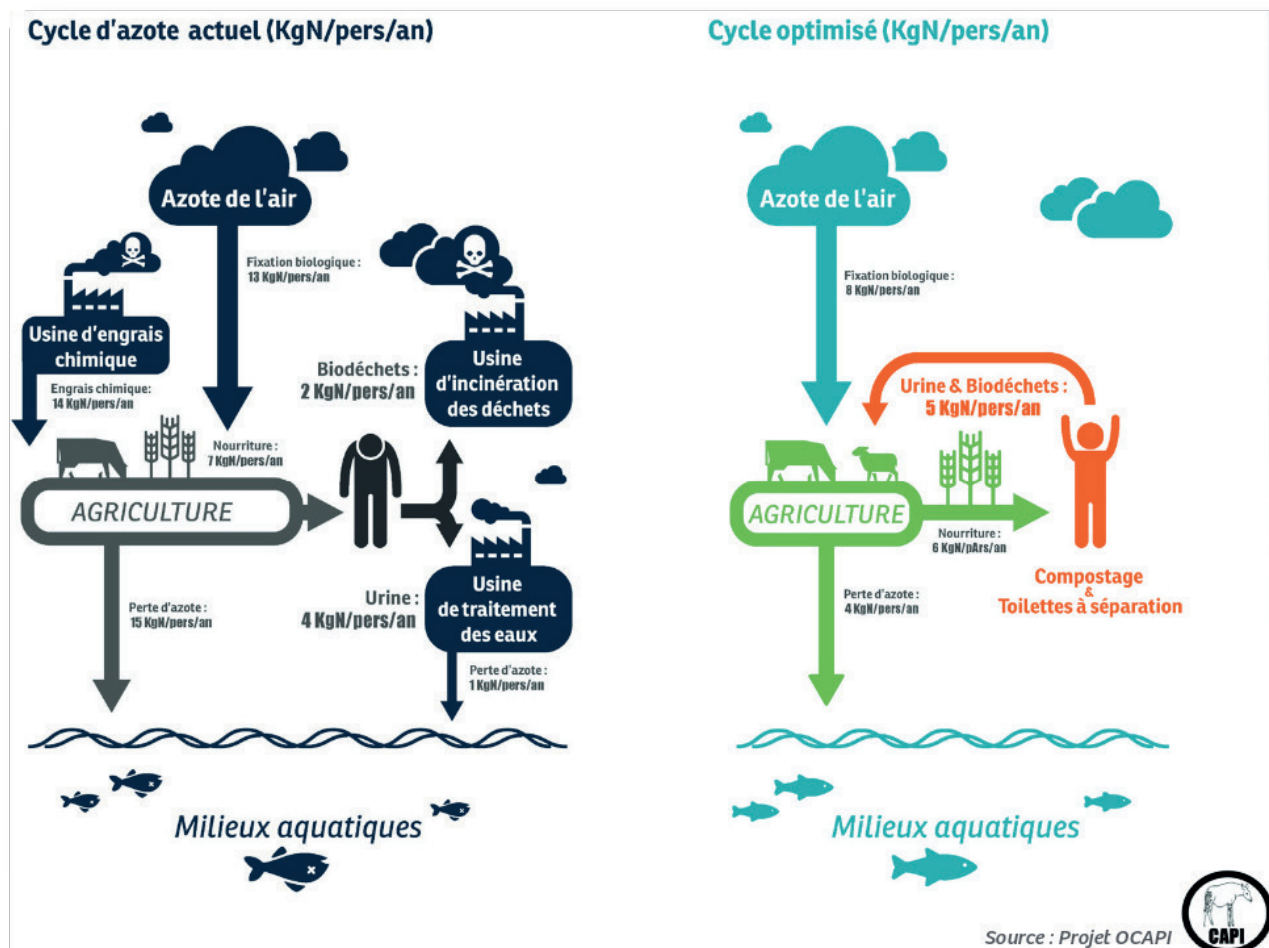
Cycle d'azote actuel (KgN/pers/an)

Azote de l'air

Fixation biologique : 13 KgN/pers/an

Usine d'engrais chimique

Engrais chimique : 14 KgN/pers/an

Nourriture : 7 KgN/pers/an

Biodéchets : 2 KgN/pers/an

Usine d'incinération des déchets

AGRICULTURE

Perte d'azote : 15 KgN/pers/an

Urine : 4 KgN/pers/an

Usine de traitement des eaux

Perte d'azote : 1 KgN/pers/an

Milieux aquatiques

Cycle optimisé (KgN/pers/an)

Azote de l'air

Fixation biologique : 8 KgN/pers/an

Urine & Biodéchets : 5 KgN/pers/an

AGRICULTURE

Nourriture : 6 KgN/pArs/an

Perte d'azote : 4 KgN/pers/an

Compostage & Toilettes à séparation

Milieux aquatiques

Source : Projet OCAPI

CAPI